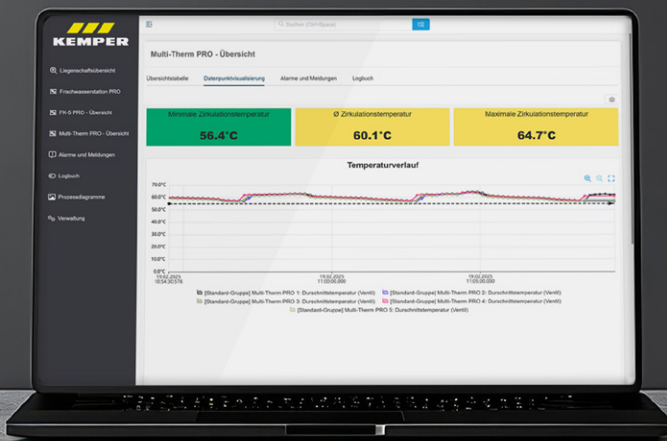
KEMPER

Liegenschaftsübersicht
Frischwasserstation PRO
FK-5 PRO - Übersicht
Multi-Therm PRO - Übersicht
Alarme und Meldungen
Logbuch
Prozessdiagramme
Verwaltung

Suchen (Ctrl+Space)

Multi-Therm PRO - Übersicht

Übersichtstabelle Datenpunktvisualisierung Alarme und Meldungen Logbuch

Minimale Zirkulationstemperatur
56.4°C

Ø Zirkulationstemperatur
60.1°C

Maximale Zirkulationstemperatur
64.7°C

Temperaturverlauf

70.0°C
60.0°C
50.0°C
40.0°C
30.0°C
20.0°C
10.0°C
0.0°C

19.02.2025 10:54:30.576
19.02.2025 11:00:00.000
19.02.2025 11:05:00.000

[Standard-Gruppe] Multi-Therm PRO 1: Durchschnittstemperatur (Ventil)
[Standard-Gruppe] Multi-Therm PRO 2: Durchschnittstemperatur (Ventil)
[Standard-Gruppe] Multi-Therm PRO 3: Durchschnittstemperatur (Ventil)
[Standard-Gruppe] Multi-Therm PRO 4: Durchschnittstemperatur (Ventil)
[Standard-Gruppe] Multi-Therm PRO 5: Durchschnittstemperatur (Ventil)